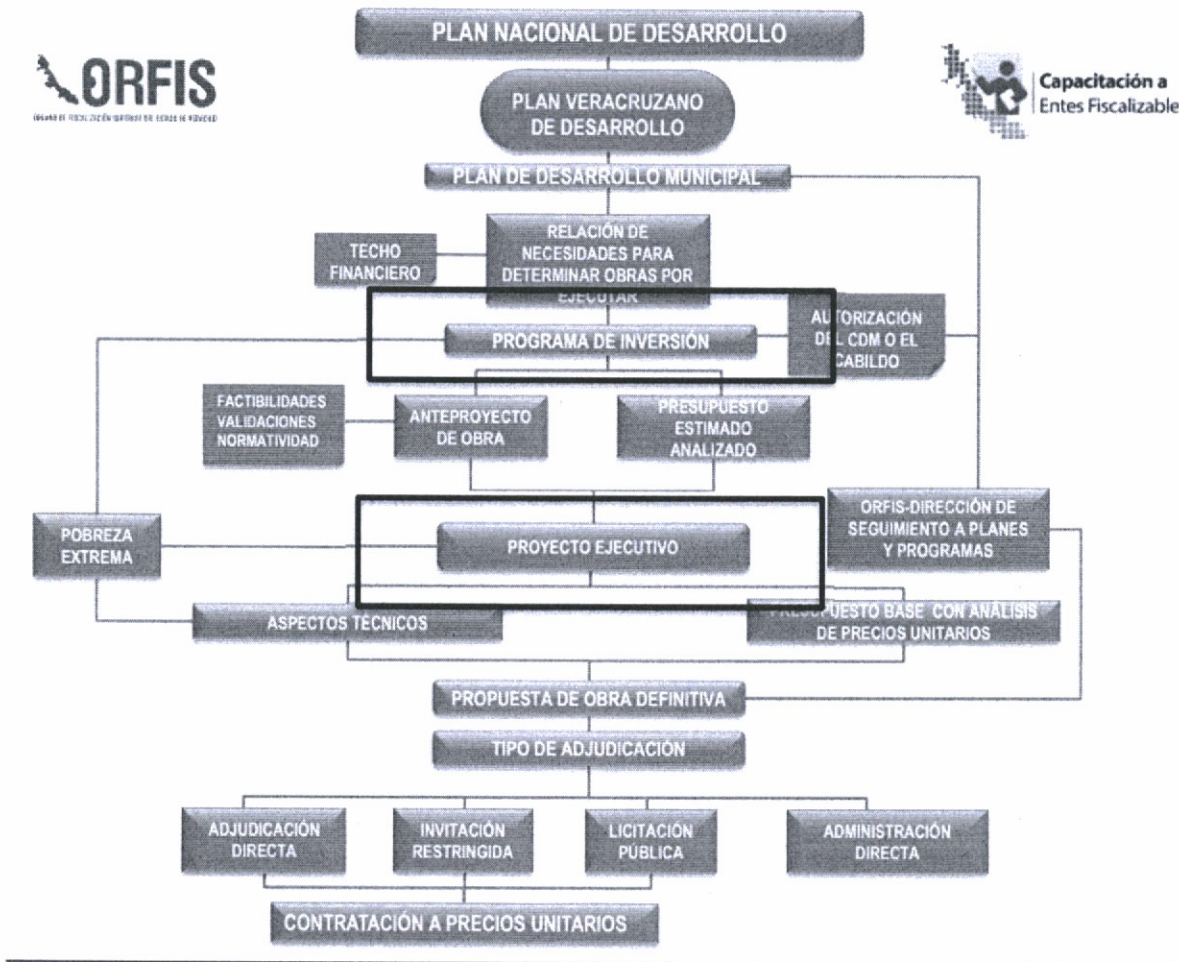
ORFIS
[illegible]

PLAN NACIONAL DE DESARROLLO

Capacitación a Entes Fiscalizable

PLAN VERACRUZANO DE DESARROLLO

PLAN DE DESARROLLO MUNICIPAL

TECHO FINANCIERO

RELACIÓN DE NECESIDADES PARA DETERMINAR OBRAS POR EJECUTAR

PROGRAMA DE INVERSIÓN

AUTORIZACIÓN DEL CDM O EL CABILDO

FACTIBILIDADES VALIDACIONES NORMATIVIDAD

ANTEPROYECTO DE OBRA

PRESUPUESTO ESTIMADO ANALIZADO

ORFIS-DIRECCIÓN DE SEGUIMIENTO A PLANES Y PROGRAMAS

POBREZA EXTREMA

PROYECTO EJECUTIVO

ASPECTOS TÉCNICOS

PRESUPUESTO BASE CON ANÁLISIS DE PRECIOS UNITARIOS

PROPUESTA DE OBRA DEFINITIVA

TIPO DE ADJUDICACIÓN

ADJUDICACIÓN DIRECTA

INVITACIÓN RESTRINGIDA

LICITACIÓN PÚBLICA

ADMINISTRACIÓN DIRECTA

CONTRATACIÓN A PRECIOS UNITARIOS